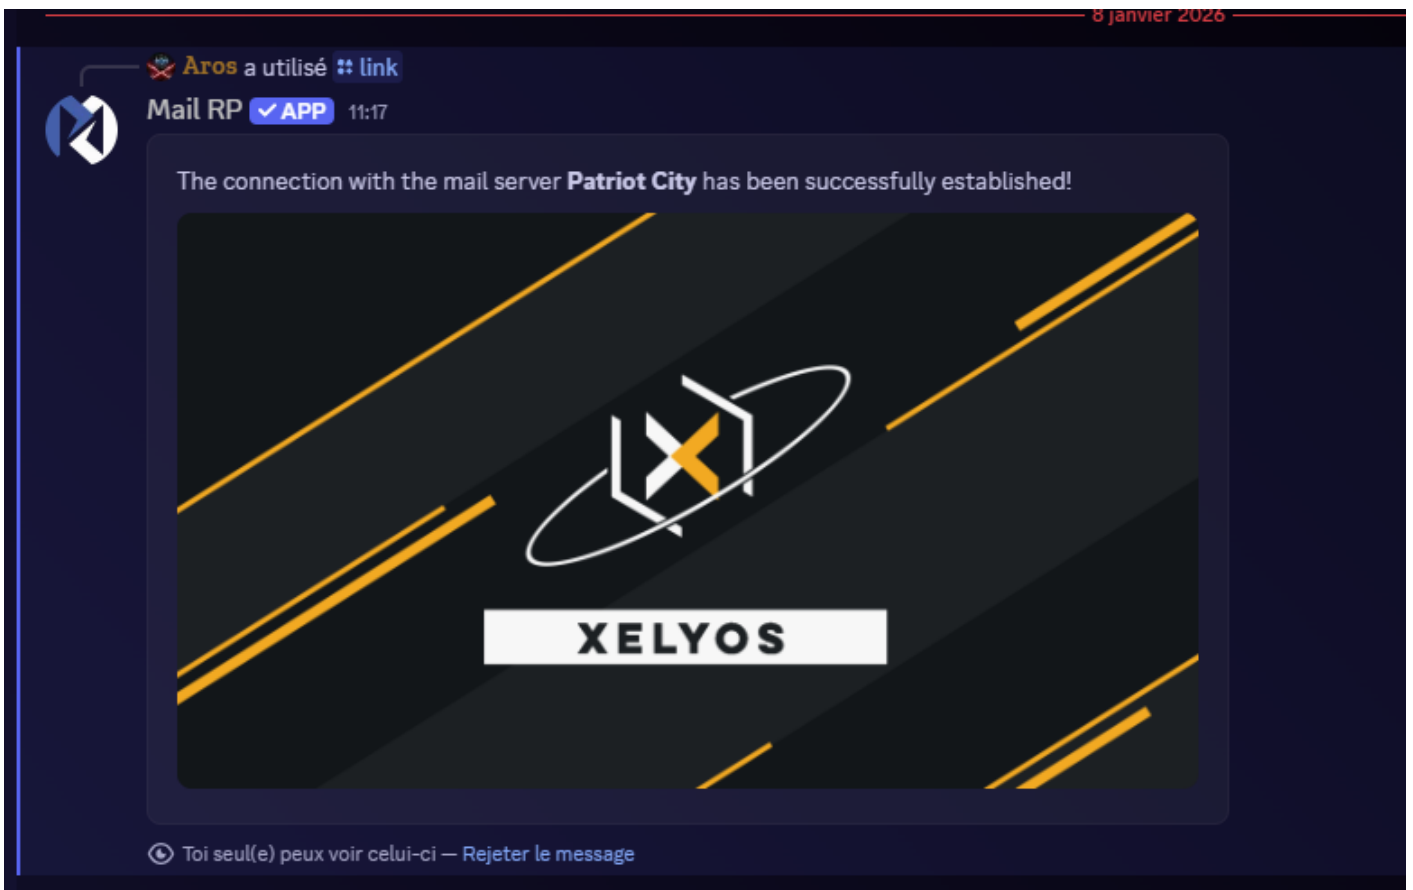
8 janvier 2026

Aros a utilisé link

Mail RP ✓APP 11:17

The connection with the mail server **Patriot City** has been successfully established!

XELYOS

Toi seul(e) peux voir celui-ci — Rejeter le message